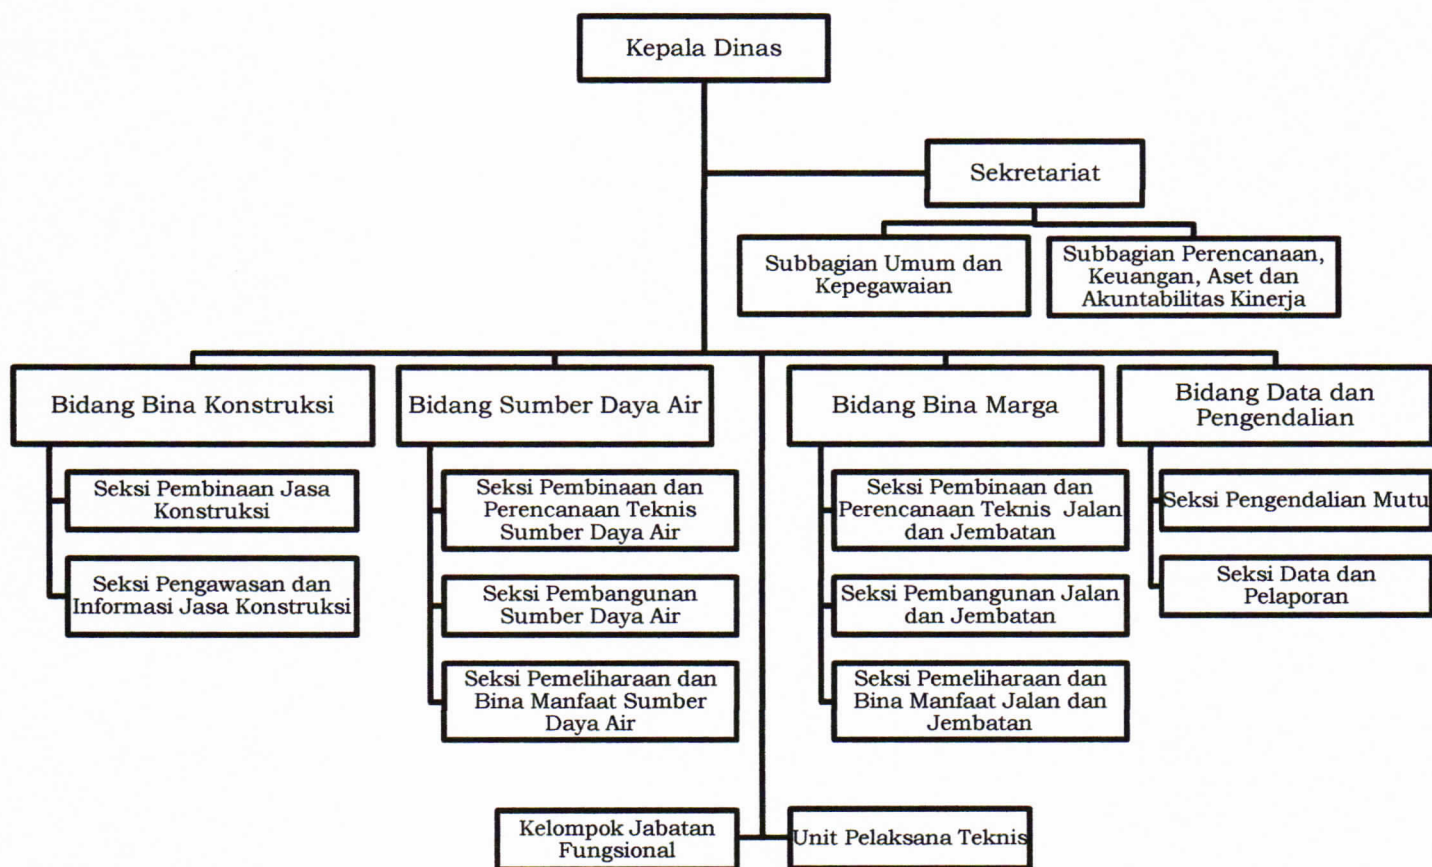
Kepala Dinas

Sekretariat

Subbagian Umum dan Kepegawaian

Subbagian Perencanaan, Keuangan, Aset dan Akuntabilitas Kinerja

Bidang Bina Konstruksi

Seksi Pembinaan Jasa Konstruksi

Seksi Pengawasan dan Informasi Jasa Konstruksi

Bidang Sumber Daya Air

Seksi Pembinaan dan Perencanaan Teknis Sumber Daya Air

Seksi Pembangunan Sumber Daya Air

Seksi Pemeliharaan dan Bina Manfaat Sumber Daya Air

Bidang Bina Marga

Seksi Pembinaan dan Perencanaan Teknis Jalan dan Jembatan

Seksi Pembangunan Jalan dan Jembatan

Seksi Pemeliharaan dan Bina Manfaat Jalan dan Jembatan

Bidang Data dan Pengendalian

Seksi Pengendalian Mutu

Seksi Data dan Pelaporan

Kelompok Jabatan Fungsional

Unit Pelaksana Teknis